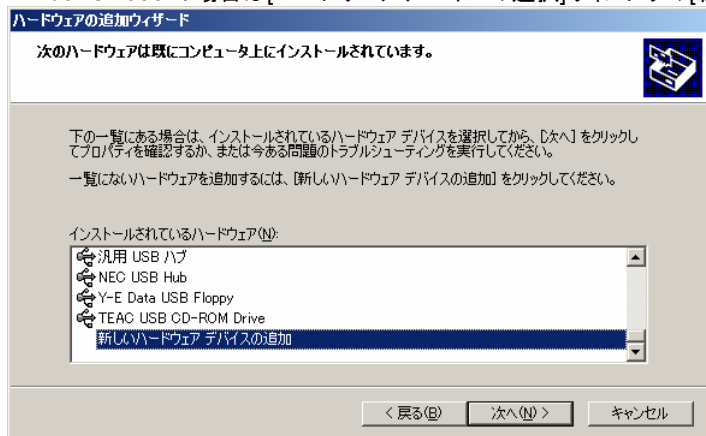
ハードウェアの追加ウィザード

次のハードウェアは既にコンピュータ上にインストールされています。

下の一覧にある場合は、インストールされているハードウェア デバイスを選択してから、[次へ] をクリックしてプロパティを確認するか、または今ある問題のトラブルシューティングを実行してください。

一覧にないハードウェアを追加するには、[新しいハードウェア デバイスの追加] をクリックしてください。

インストールされているハードウェア(N):

汎用 USB ハブ
NEC USB Hub
Y-E Data USB Floppy
TEAC USB CD-ROM Drive
新しいハードウェア デバイスの追加

< 戻る(B) 次へ(N) > キャンセル